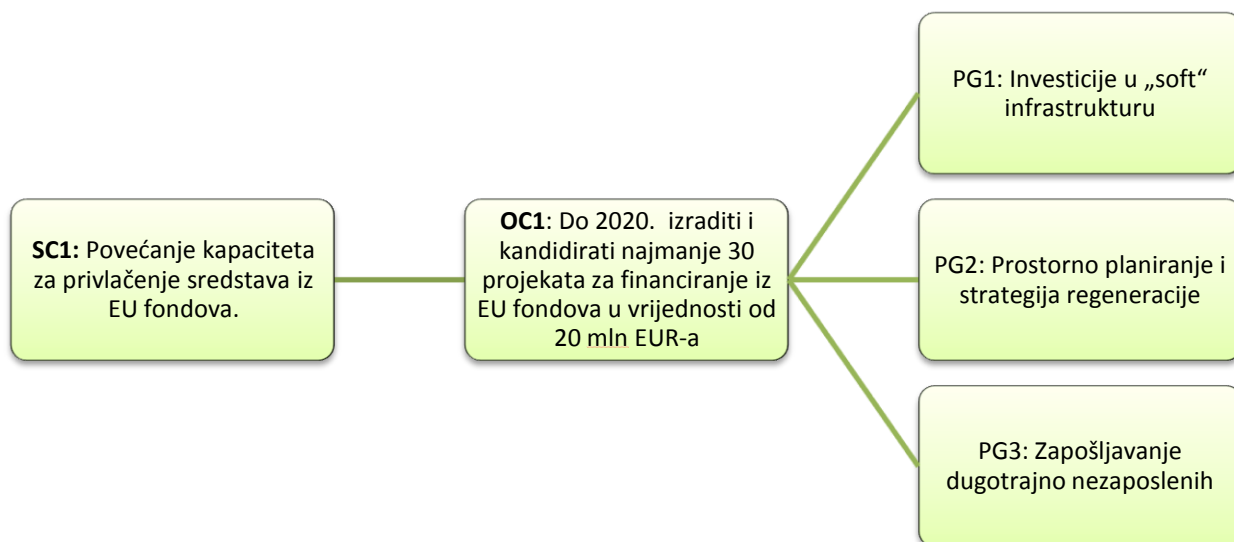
**SC1:** Povećanje kapaciteta za privlačenje sredstava iz EU fondova.

**OC1**: Do 2020. izraditi i kandidirati najmanje 30 projekata za financiranje iz EU fondova u vrijednosti od 20 mln EUR-a

PG1: Investicije u „soft" infrastrukturu

PG2: Prostorno planiranje i strategija regeneracije

PG3: Zapošljavanje dugotrajno nezaposlenih